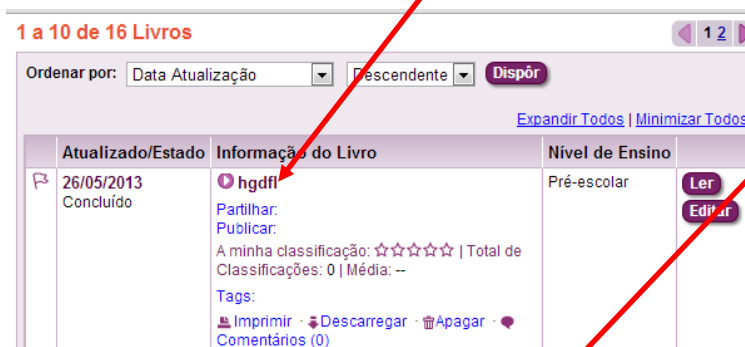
1 a 10 de 16 Livros

1 2

Ordenar por: Data Atualização Descendente Dispôr

Expandir Todos | Minimizar Todos

| | Atualizado/Estado | Informação do Livro | Nível de Ensino | |
|---|---|---|---|---|
| | 26/05/2013 Concluído | hgdfl Partilhar: Publicar: A minha classificação: ☆☆☆☆☆ \| Total de Classificações: 0 \| Média: -- Tags: Imprimir · Descarregar · Apagar · Comentários (0) | Pré-escolar | Ler Editar |